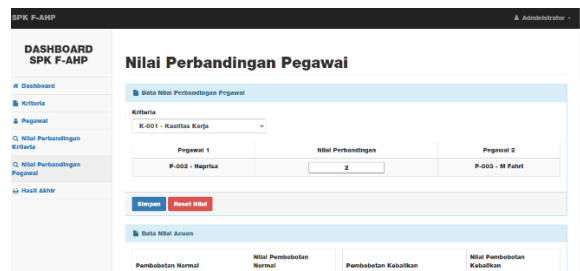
SPK F-AHP

Administrator

DASHBOARD SPK F-AHP

Dashboard

Kriteria

Pegawai

Nilai Perbandingan Kriteria

Nilai Perbandingan Pegawai

Hasil Akhir

Nilai Perbandingan Pegawai

Data Nilai Perbandingan Pegawai

Kriteria

K-001 - Kualitas Kerja

| Pegawai 1 | Nilai Perbandingan | Pegawai 2 |
|---|---|---|
| P-002 - Neprisa | 2 | P-003 - M Fahri |

Simpan

Reset Nilai

Data Nilai Acuan

| Pembobotan Normal | Nilai Pembobotan Normal | Pembobotan Kebalikan | Nilai Pembobotan Kebalikan |
|---|---|---|---|